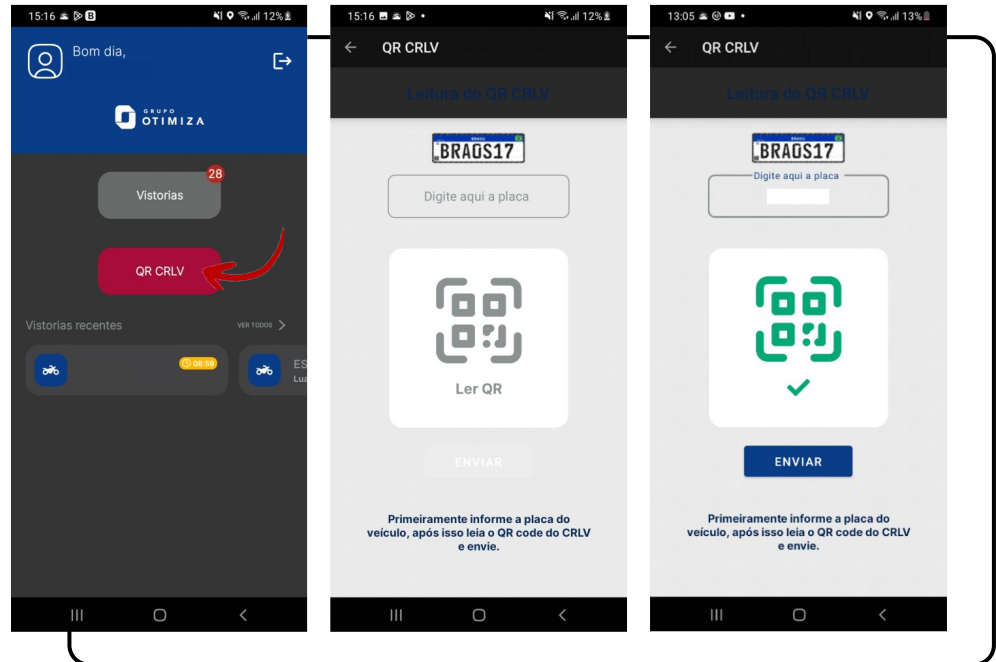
15:16 12%

Bom dia,

GRUPO OTIMIZA

Vistorias 28

QR CRLV

Vistorias recentes

VER TODOS

08:59

ES
Lua

15:16 12%

QR CRLV

Leitura do QR CRLV

BRASIL
BRA0S17

Digite aqui a placa

Ler QR

ENVIAR

Primeiramente informe a placa do veículo, após isso leia o QR code do CRLV e envie.

13:05 13%

QR CRLV

Leitura do QR CRLV

BRASIL
BRA0S17

Digite aqui a placa

ENVIAR

Primeiramente informe a placa do veículo, após isso leia o QR code do CRLV e envie.